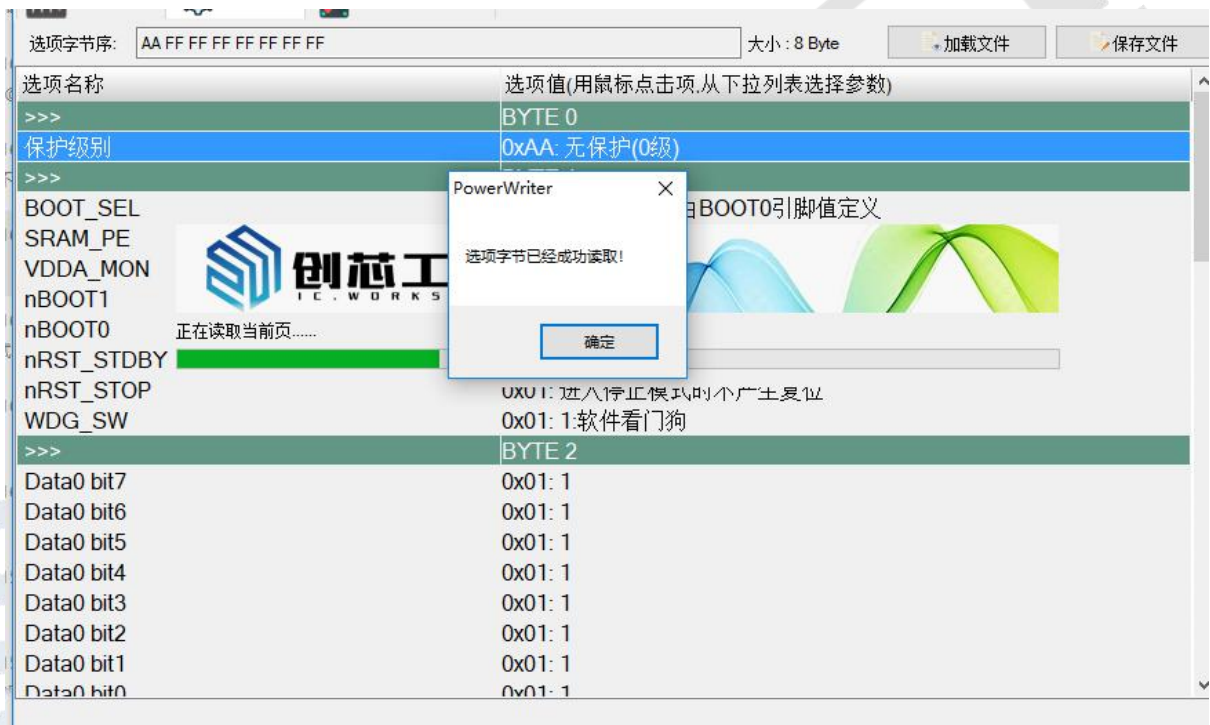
选项字节序: AA FF FF FF FF FF FF FF
大小 : 8 Byte
加载文件
保存文件

| 选项名称 | 选项值(用鼠标点击项,从下拉列表选择参数) |
|---|---|
| >>> | BYTE 0 |
| 保护级别 | 0xAA: 无保护(0级) |
| >>> | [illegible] |
| BOOT_SEL | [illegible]由BOOT0引脚值定义 |
| SRAM_PE | |
| VDDA_MON | |
| nBOOT1 | |
| nBOOT0 | |
| nRST_STDBY | |
| nRST_STOP | 0x01: 进入停止模式时不产生复位 |
| WDG_SW | 0x01: 1:软件看门狗 |
| >>> | BYTE 2 |
| Data0 bit7 | 0x01: 1 |
| Data0 bit6 | 0x01: 1 |
| Data0 bit5 | 0x01: 1 |
| Data0 bit4 | 0x01: 1 |
| Data0 bit3 | 0x01: 1 |
| Data0 bit2 | 0x01: 1 |
| Data0 bit1 | 0x01: 1 |
| Data0 bit0 | 0x01: 1 |

创芯工
I C . W O R K S

正在读取当前页......

PowerWriter
选项字节已经成功读取!
确定